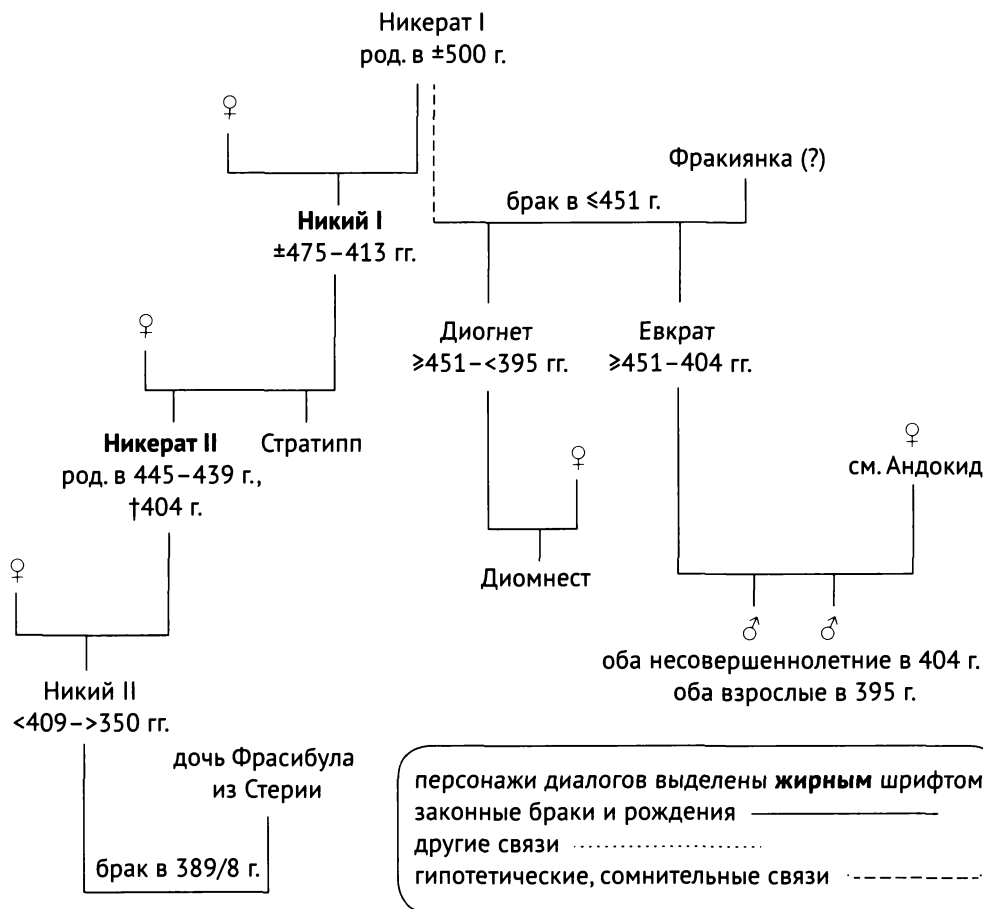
Никерат I
род. в ±500 г.

♀

Фракиянка (?)

брак в ≤451 г.

**Никий I**
±475–413 гг.

♀

Диогнет
≥451–<395 гг.

Евкрат
≥451–404 гг.

**Никерат II**
род. в 445–439 г.,
†404 г.

Стратипп

♀

♀
см. Андокид

♀

Диомнест

♂ ♂
оба несовершеннолетние в 404 г.
оба взрослые в 395 г.

Никий II
<409–>350 гг.

дочь Фрасибула
из Стерии

брак в 389/8 г.

персонажи диалогов выделены **жирным** шрифтом
законные браки и рождения
другие связи
гипотетические, сомнительные связи